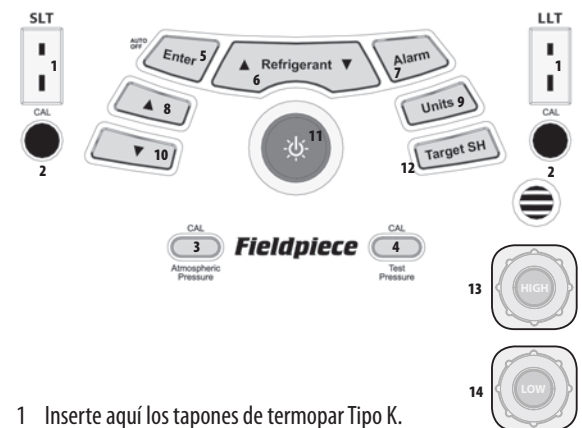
SLT

1

CAL

2

AUTO OFF

Enter 5

▲ Refrigerant ▼

6

Alarm

7

▲ 8

▼ 10

11

Units 9

Target SH

12

LLT

1

CAL

2

CAL

3

Atmospheric Pressure

Fieldpiece

CAL

4

Test Pressure

13

HIGH

14

LOW

1 Inserte aquí los tapones de termopar Tipo K.